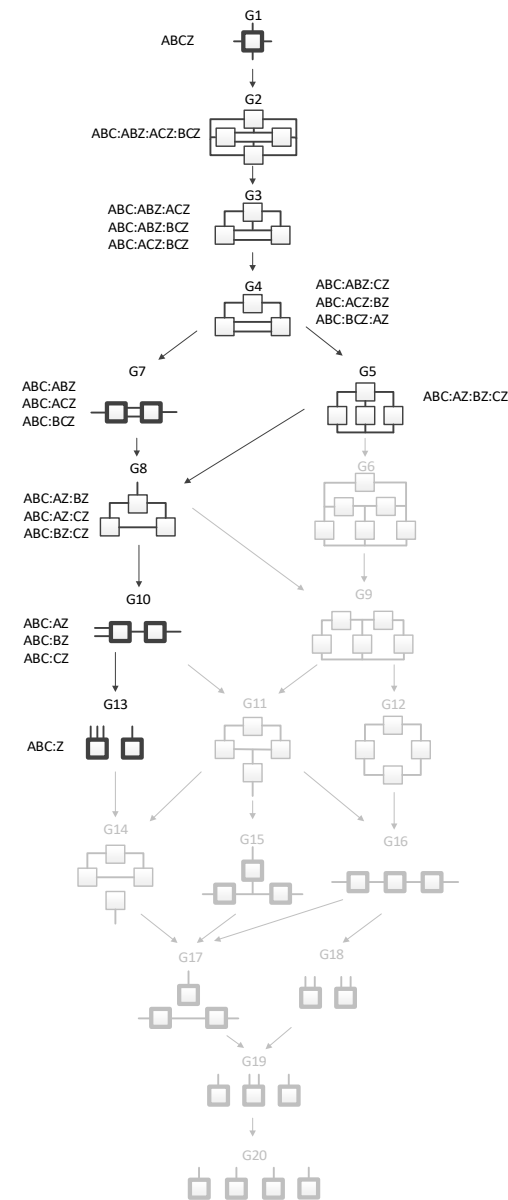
G1
ABCZ

G2
ABC:ABZ:ACZ:BCZ

G3
ABC:ABZ:ACZ
ABC:ABZ:BCZ
ABC:ACZ:BCZ

G4
ABC:ABZ:CZ
ABC:ACZ:BZ
ABC:BCZ:AZ

G7
ABC:ABZ
ABC:ACZ
ABC:BCZ

G5
ABC:AZ:BZ:CZ

G6

G8
ABC:AZ:BZ
ABC:AZ:CZ
ABC:BZ:CZ

G9

G10
ABC:AZ
ABC:BZ
ABC:CZ

G13
ABC:Z

G11

G12

G14

G15

G16

G17

G18

G19

G20